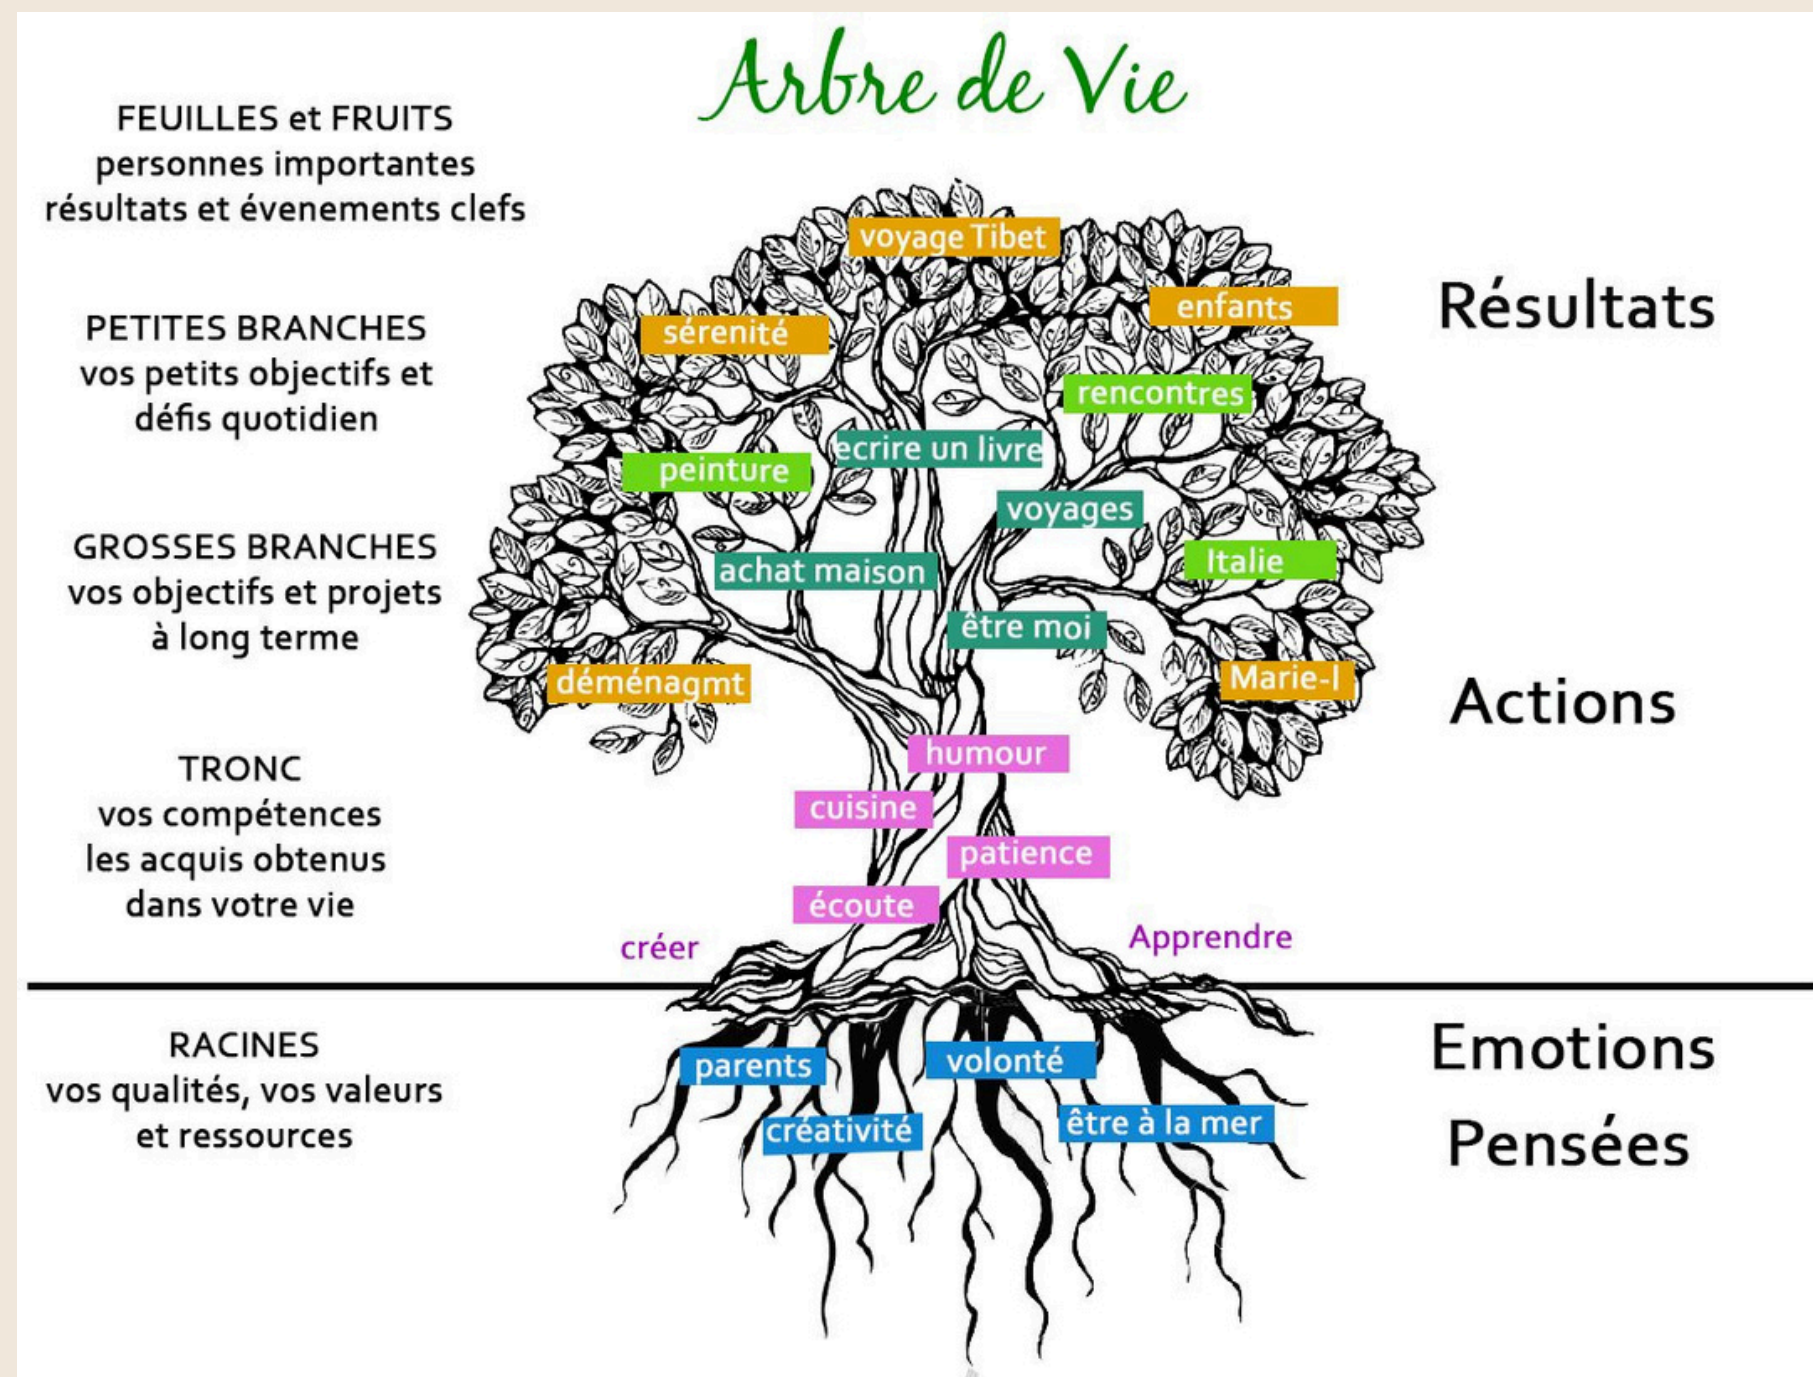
Arbre de Vie

FEUILLES et FRUITS
personnes importantes
résultats et évenements clefs

PETITES BRANCHES
vos petits objectifs et
défis quotidien

GROSSES BRANCHES
vos objectifs et projets
à long terme

TRONC
vos compétences
les acquis obtenus
dans votre vie

RACINES
vos qualités, vos valeurs
et ressources

voyage Tibet
enfants
sérenité
rencontres
ecrire un livre
peinture
voyages
achat maison
Italie
être moi
déménagmt
Marie-l
humour
cuisine
patience
écoute
créer
Apprendre
parents
volonté
créativité
être à la mer

Résultats

Actions

Emotions

Pensées